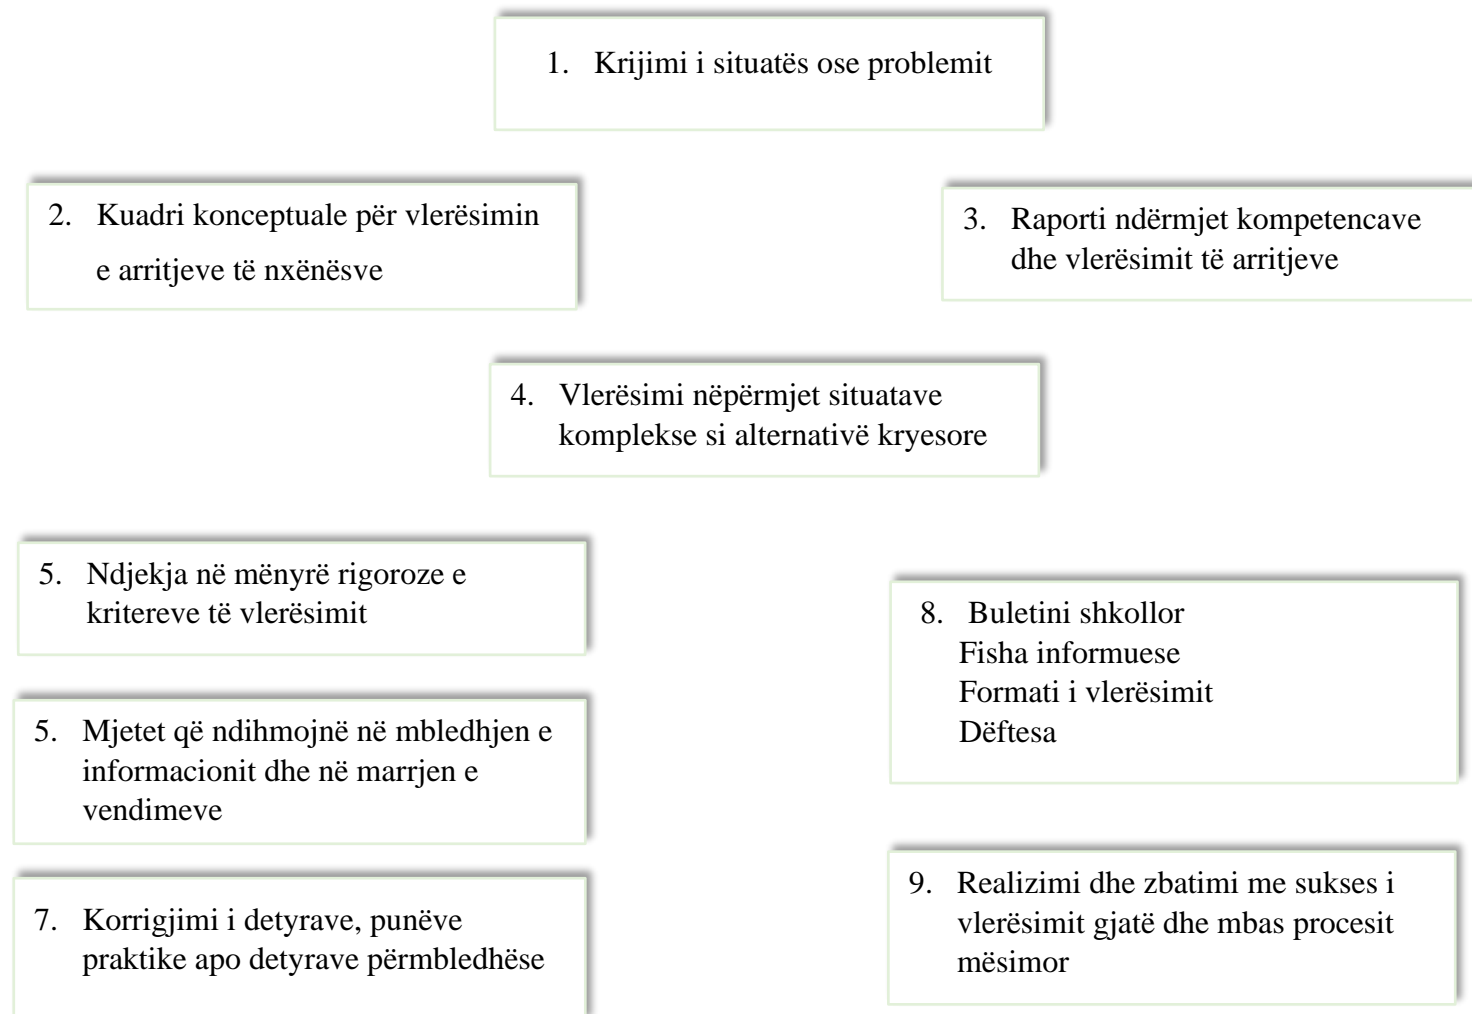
1. Krijimi i situatës ose problemit

2. Kuadri konceptuale për vlerësimin e arritjeve të nxënësve

3. Raporti ndërmjet kompetencave dhe vlerësimit të arritjeve

4. Vlerësimi nëpërmjet situatave komplekse si alternativë kryesore

5. Ndjekja në mënyrë rigoroze e kritereve të vlerësimit

5. Mjetet që ndihmojnë në mbledhjen e informacionit dhe në marrjen e vendimeve

7. Korrigjimi i detyrave, punëve praktike apo detyrave përmbledhëse

8. Buletini shkollor
Fisha informuese
Formati i vlerësimit
Dëftesa

9. Realizimi dhe zbatimi me sukses i vlerësimit gjatë dhe mbas procesit mësimor